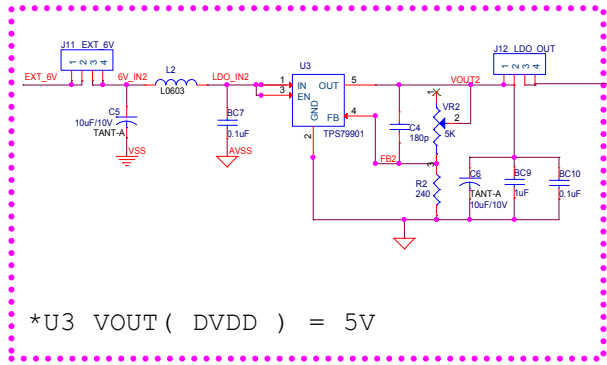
J11 EXT_6V
1 2 3 4
EXT_6V
6V_IN2
L2
L0603
LDO_IN2
U3
1 IN
3 EN
GND
OUT 5
FB 4
2
TPS79901
VOUT2
J12 LDO_OUT
1 2 3 4
C5
10uF/10V
TANT-A
VSS
BC7
0.1uF
AVSS
C4
180p
VR2
1
2
3
5K
FB2
R2
240
C6
TANT-A
10uF/10V
BC9
1uF
BC10
0.1uF

*U3 VOUT( DVDD ) = 5V